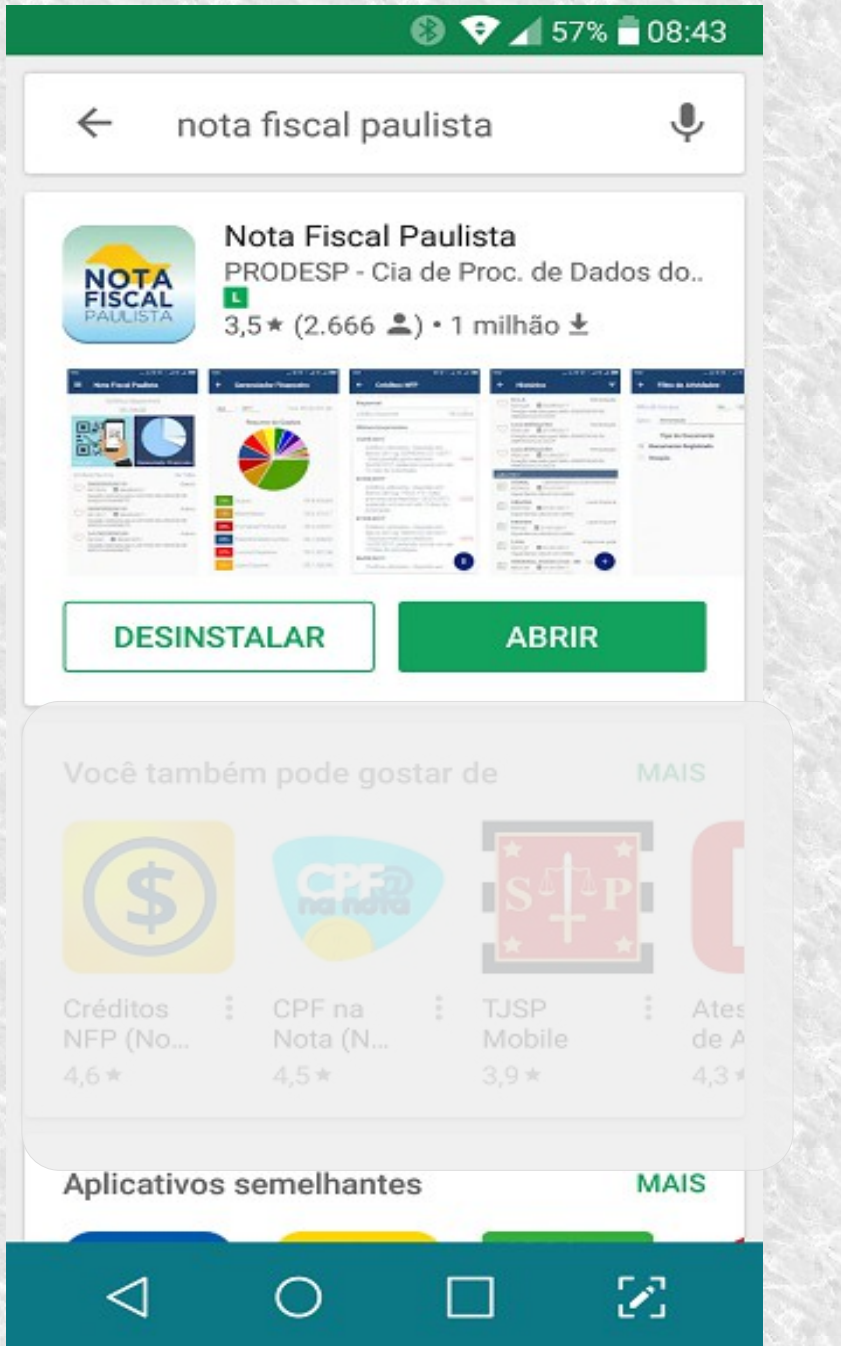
57% 08:43

nota fiscal paulista

NOTA FISCAL PAULISTA

Nota Fiscal Paulista
PRODESP - Cia de Proc. de Dados do..
L
3,5★ (2.666) • 1 milhão

DESINSTALAR

ABRIR

Você também pode gostar de

MAIS

$

CPF@ na nota

S P

Créditos NFP (No...
4,6★

CPF na Nota (N...
4,5★

TJSP Mobile
3,9★

Ates de A
4,3★

Aplicativos semelhantes

MAIS